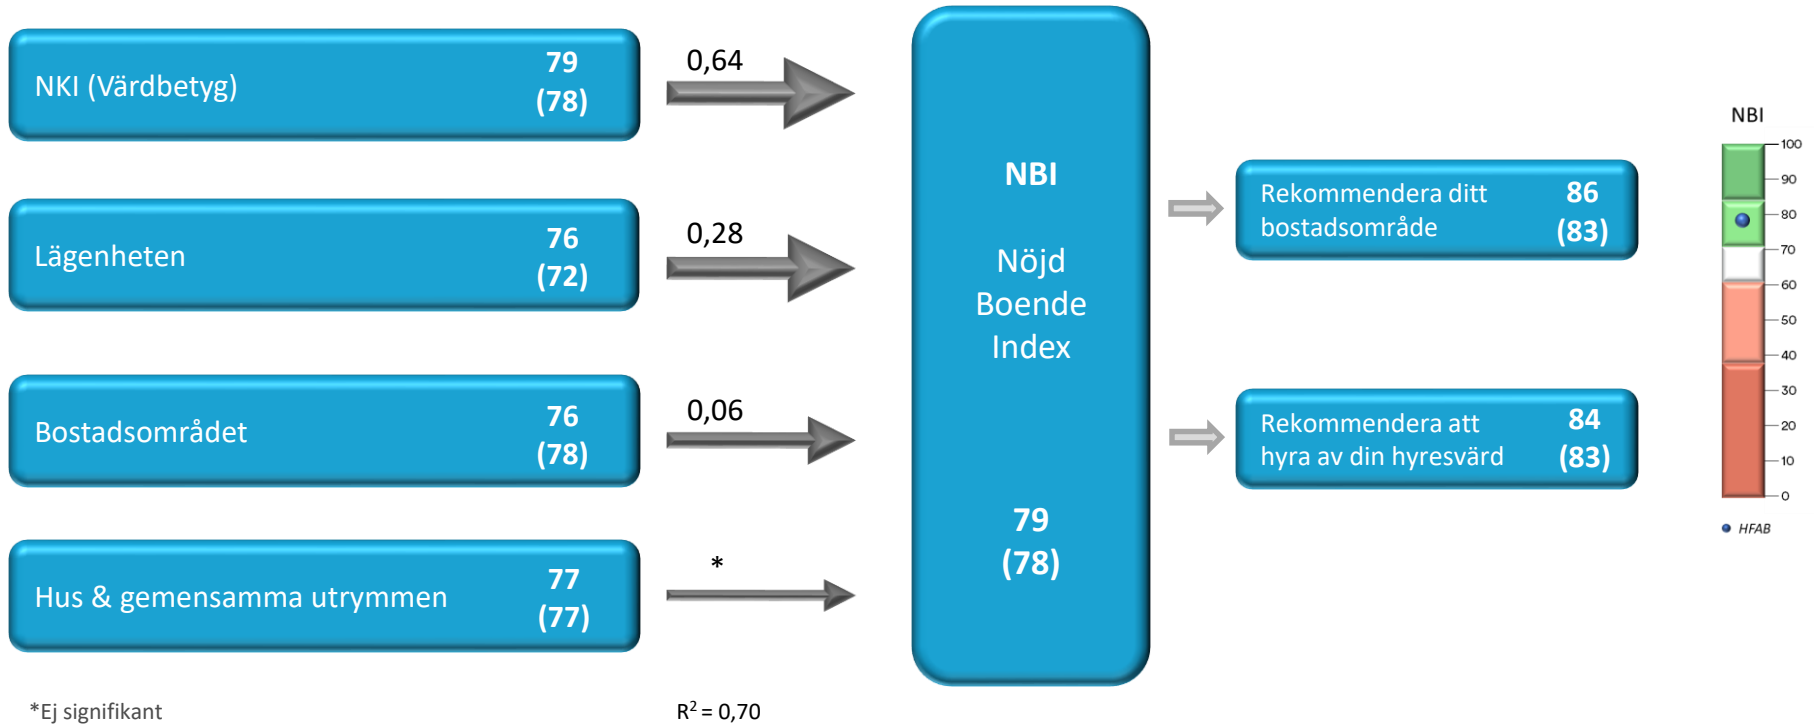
NKI (Värdbetyg) 79 (78)

0,64

Lägenheten 76 (72)

0,28

Bostadsområdet 76 (78)

0,06

Hus & gemensamma utrymmen 77 (77)

*

NBI

Nöjd Boende Index

79 (78)

Rekommendera ditt bostadsområde 86 (83)

Rekommendera att hyra av din hyresvärd 84 (83)

NBI

100
90
80
70
60
50
40
30
20
10
0

HFAB

*Ej signifikant

$R^2 = 0,70$